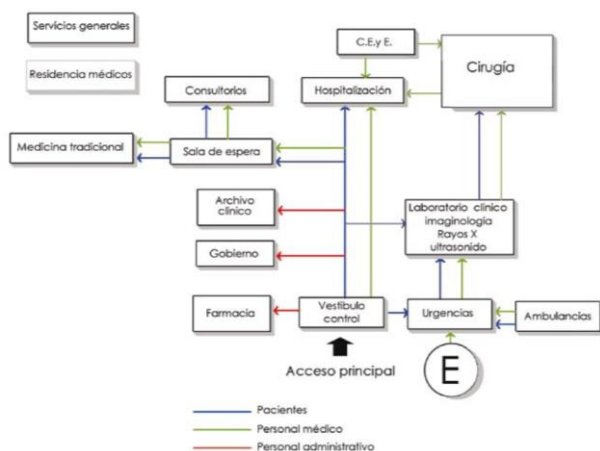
Servicios generales

Residencia médicos

C.E.y E.

Cirugía

Consultorios

Hospitalización

Medicina tradicional

Sala de espera

Archivo clínico

Laboratorio clínico imaginología Rayos X ultrasonido

Gobierno

Farmacia

Vestíbulo control

Urgencias

Ambulancias

Acceso principal

E

Pacientes

Personal médico

Personal administrativo